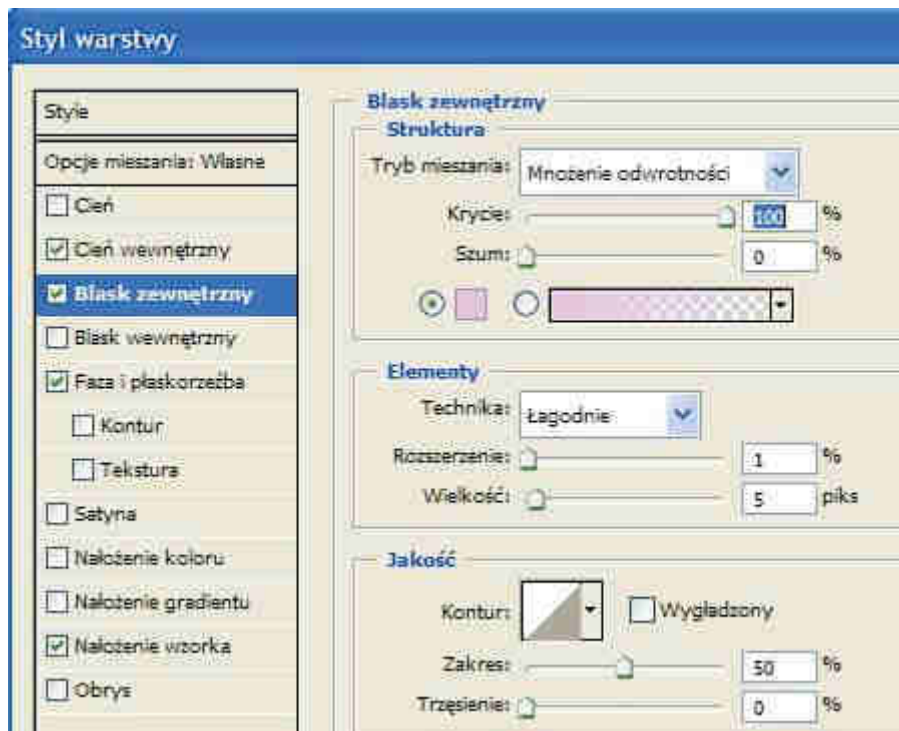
Styl warstwy

Style

Opcje mieszania: Własne

Cień

Cień wewnętrzny

Blask zewnętrzny

Blask wewnętrzny

Faza i płaskorzeźba

Kontur

Tekstura

Satyna

Nałożenie koloru

Nałożenie gradientu

Nałożenie wzorka

Obrys

Blask zewnętrzny

Struktura

Tryb mieszania: Mnożenie odwrotności

Krycie: 100 %

Szum: 0 %

Elementy

Technika: Łagodnie

Rozszerzenie: 1 %

Wielkość: 5 piks

Jakość

Kontur:

Wygładzony

Zakres: 50 %

Trzęsienie: 0 %